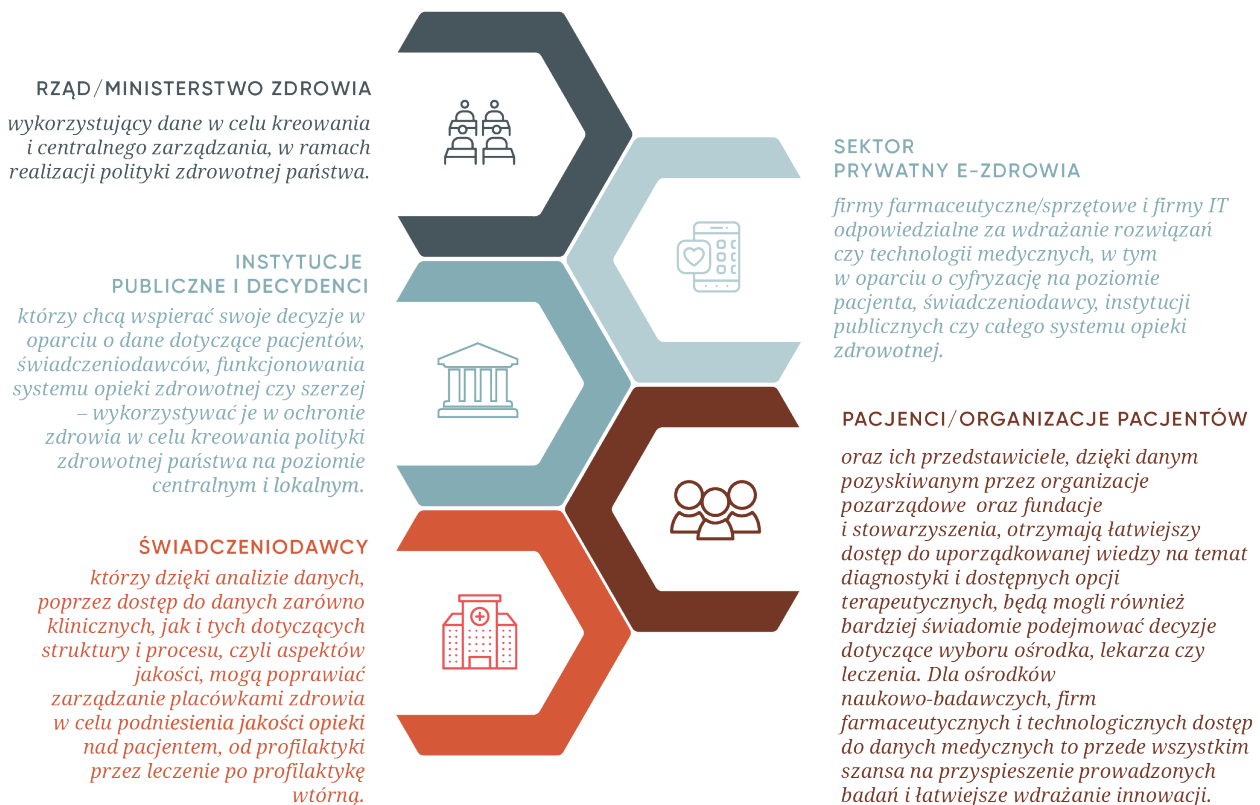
RZĄD/MINISTERSTWO ZDROWIA

wykorzystujący dane w celu kreowania i centralnego zarządzania, w ramach realizacji polityki zdrowotnej państwa.

INSTYTUCJE PUBLICZNE I DECYDENCI

którzy chcą wspierać swoje decyzje w oparciu o dane dotyczące pacjentów, świadczeniodawców, funkcjonowania systemu opieki zdrowotnej czy szerzej – wykorzystywać je w ochronie zdrowia w celu kreowania polityki zdrowotnej państwa na poziomie centralnym i lokalnym.

ŚWIADCZENIODAWCY

którzy dzięki analizie danych, poprzez dostęp do danych zarówno klinicznych, jak i tych dotyczących struktury i procesu, czyli aspektów jakości, mogą poprawiać zarządzanie placówkami zdrowia w celu podniesienia jakości opieki nad pacjentem, od profilaktyki przez leczenie po profilaktykę wtórną.

SEKTOR PRYWATNY E-ZDROWIA

firmy farmaceutyczne/sprzętowe i firmy IT odpowiedzialne za wdrażanie rozwiązań czy technologii medycznych, w tym w oparciu o cyfryzację na poziomie pacjenta, świadczeniodawcy, instytucji publicznych czy całego systemu opieki zdrowotnej.

PACJENCI/ORGANIZACJE PACJENTÓW

oraz ich przedstawiciele, dzięki danym pozyskiwanym przez organizacje pozarządowe oraz fundacje i stowarzyszenia, otrzymają łatwiejszy dostęp do uporządkowanej wiedzy na temat diagnostyki i dostępnych opcji terapeutycznych, będą mogli również bardziej świadomie podejmować decyzje dotyczące wyboru ośrodka, lekarza czy leczenia. Dla ośrodków naukowo-badawczych, firm farmaceutycznych i technologicznych dostęp do danych medycznych to przede wszystkim szansa na przyspieszenie prowadzonych badań i łatwiejsze wdrażanie innowacji.